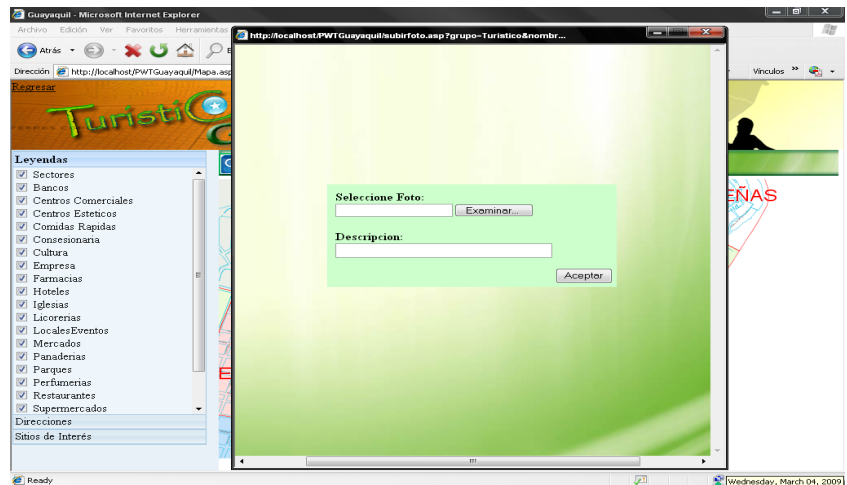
Guayaquil - Microsoft Internet Explorer

Archivo Edición Ver Favoritos Herramientas

Atrás

Dirección http://localhost/PWTGuayaquil/Mapa.asp

Vínculos

Regresar

Turistic

Leyendas

Sectores
Bancos
Centros Comerciales
Centros Esteticos
Comidas Rapidas
Consesionaria
Cultura
Empresa
Farmacias
Hoteles
Iglesias
Licorerias
LocalesEventos
Mercados
Panaderias
Parques
Perfumerias
Restaurantes
Supermercados

Direcciones

Sitios de Interés

http://localhost/PWTGuayaquil/subirfoto.asp?grupo=Turistico&nombr...

Seleccione Foto:

Examinar...

Descripcion:

Aceptar

EÑAS

Ready

Wednesday, March 04, 2009